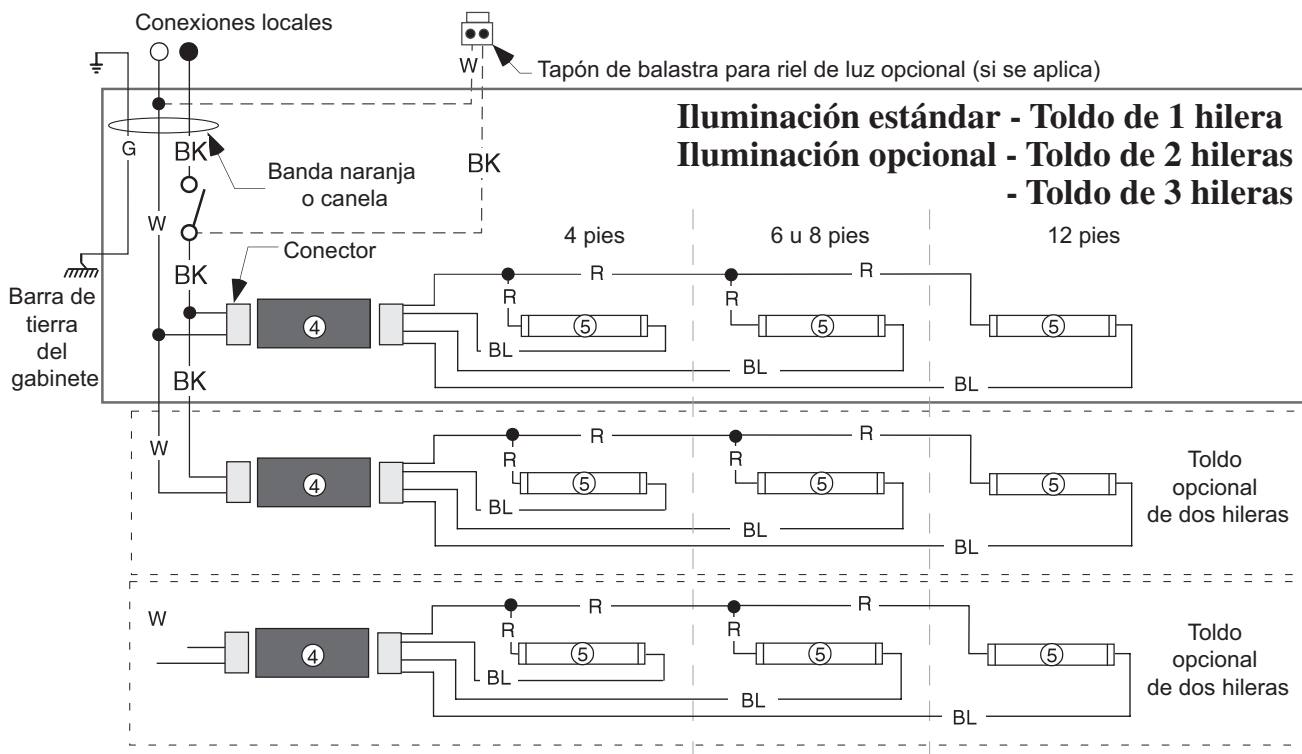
Conexiones locales

W

Tapón de balastra para riel de luz opcional (si se aplica)

Iluminación estándar - Toldo de 1 hilera
Iluminación opcional - Toldo de 2 hileras
- Toldo de 3 hileras

G

BK

Banda naranja o canela

BK

W

4 pies

6 u 8 pies

12 pies

BK

Conector

R

R

Barra de tierra del gabinete

R

R

④

⑤

⑤

⑤

BL

BL

BK

BL

W

R

R

R

R

④

⑤

⑤

⑤

Toldo opcional de dos hileras

BL

BL

BL

W

R

R

R

R

④

⑤

⑤

⑤

Toldo opcional de dos hileras

BL

BL

BL